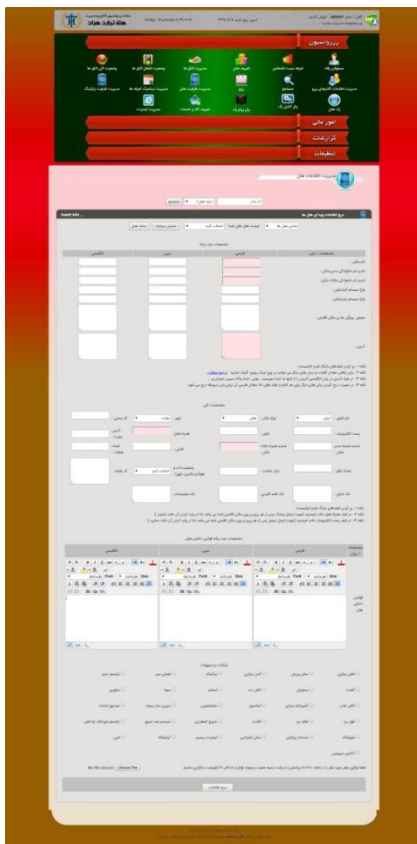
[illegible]

Today: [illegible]

رزرواسیون

امور مالی

گزارشات

تنظیمات

مدیریت اطلاعات هتل

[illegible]

Insert info

مشخصات چند زبانه

فارسی

عربی

انگلیسی

مشخصات کلی

مشخصات چند زبانه قوانین داخلی هتل

فارسی

عربی

انگلیسی

امکانات و تسهیلات

Choose File

ثبت اطلاعات

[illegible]